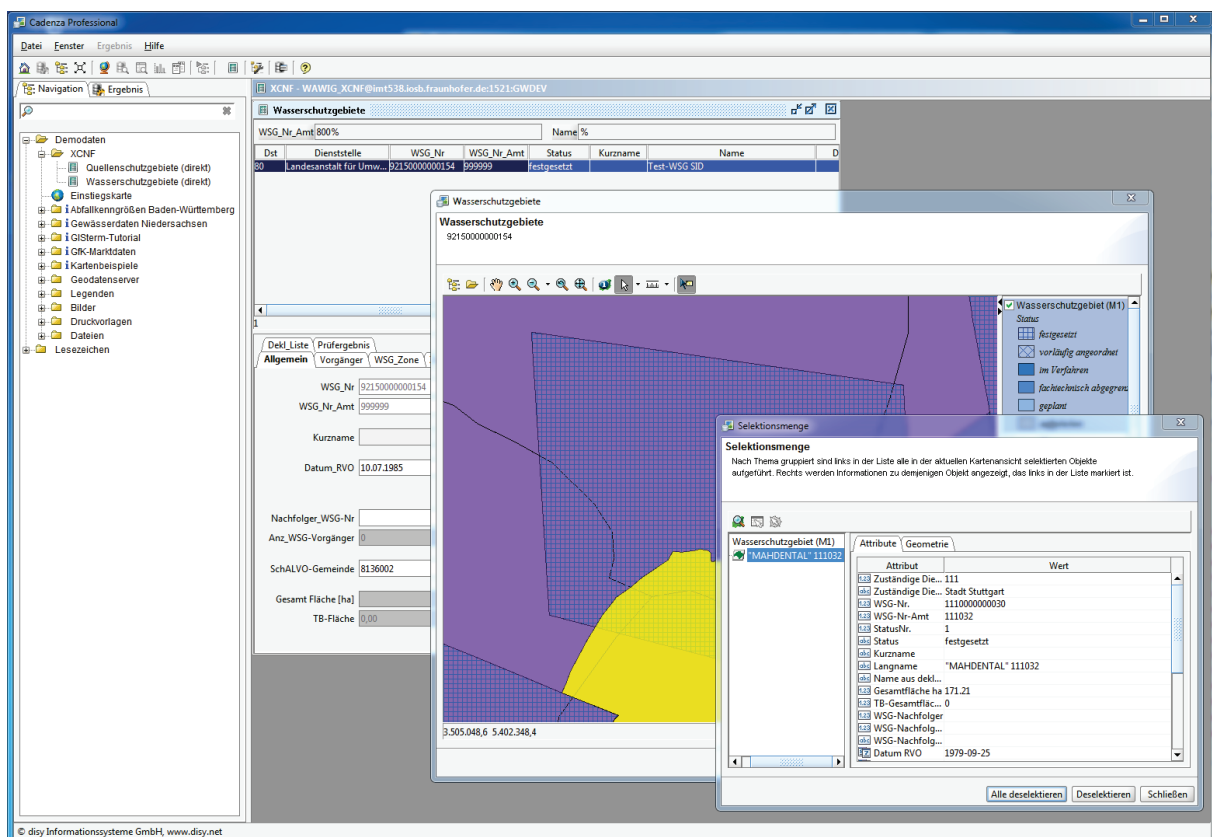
Cadenza Professional

Datei Fenster Ergebnis Hilfe

Navigation Ergebnis

Demodaten
XCNF
Quellenschutzgebiete (direkt)
Wasserschutzgebiete (direkt)
Einstiegskarte
Abfallkenngrößen Baden-Württemberg
Gewässerdaten Niedersachsen
GISterm-Tutorial
GfK-Marktdaten
Kartenbeispiele
Geodatenserver
Legenden
Bilder
Druckvorlagen
Dateien
Lesezeichen

XCNF - WAWIG_XCNF@imt538.iosb.fraunhofer.de:1521:GWDEV

Wasserschutzgebiete

WSG_Nr_Amt 800%
Name %

| Dst | Dienststelle | WSG_Nr | WSG_Nr_Amt | Status | Kurzname | Name | D |
|---|---|---|---|---|---|---|---|
| 80 | Landesanstalt für Umw... | 92150000000154 | 999999 | festgesetzt | | Test-WSG SID | |

1

Dekl_Liste Prüfergebnis
Allgemein Vorgänger WSG_Zone

WSG_Nr 92150000000154
WSG_Nr_Amt 999999
Kurzname
Datum_RVO 10.07.1985
Nachfolger_WSG-Nr
Anz_WSG-Vorgänger 0
SchALVO-Gemeinde 8136002
Gesamt Fläche [ha]
TB-Fläche 0,00

Wasserschutzgebiete
Wasserschutzgebiete
92150000000154

Wasserschutzgebiet (M1)
Status
festgesetzt
vorläufig angeordnet
im Verfahren
fachtechnisch abgegrenz
geplant

3.505.048,6 5.402.348,4

Selektionsmenge
Selektionsmenge
Nach Thema gruppiert sind links in der Liste alle in der aktuellen Kartenansicht selektierten Objekte aufgeführt. Rechts werden Informationen zu demjenigen Objekt angezeigt, das links in der Liste markiert ist.

Wasserschutzgebiet (M1)
"MAHDENTAL" 111032

Attribute Geometrie

| Attribut | Wert |
|---|---|
| Zuständige Die... | 111 |
| Zuständige Die... | Stadt Stuttgart |
| WSG-Nr. | 1110000000030 |
| WSG-Nr-Amt | 111032 |
| StatusNr. | 1 |
| Status | festgesetzt |
| Kurzname | |
| Langname | "MAHDENTAL" 111032 |
| Name aus dekl... | |
| Gesamtfläche ha | 171.21 |
| TB-Gesamtfläc... | 0 |
| WSG-Nachfolger | |
| WSG-Nachfolg... | |
| WSG-Nachfolg... | |
| Datum RVO | 1979-09-25 |

Alle deselektieren Deselektieren Schließen

© disy Informationssysteme GmbH, www.disy.net